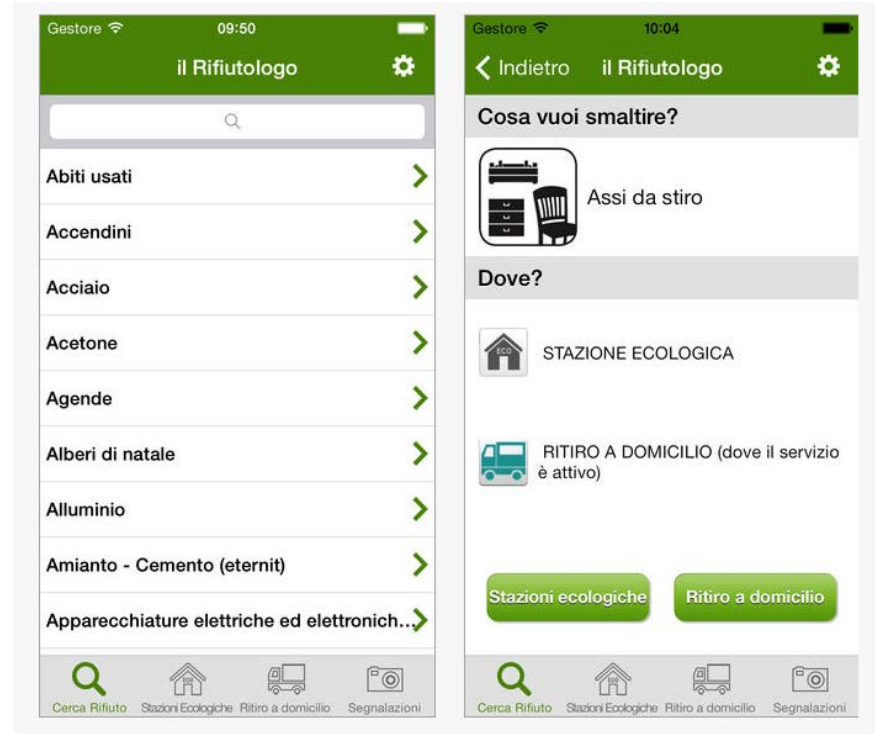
Gestore 09:50

il Rifiutologo

Abiti usati

Accendini

Acciaio

Acetone

Agende

Alberi di natale

Alluminio

Amianto - Cemento (eternit)

Apparecchiature elettriche ed elettronich...

Cerca Rifiuto Stazioni Ecologiche Ritiro a domicilio Segnalazioni

Gestore 10:04

Indietro il Rifiutologo

Cosa vuoi smaltire?

Assi da stiro

Dove?

ECO

STAZIONE ECOLOGICA

RITIRO A DOMICILIO (dove il servizio è attivo)

Stazioni ecologiche

Ritiro a domicilio

Cerca Rifiuto Stazioni Ecologiche Ritiro a domicilio Segnalazioni